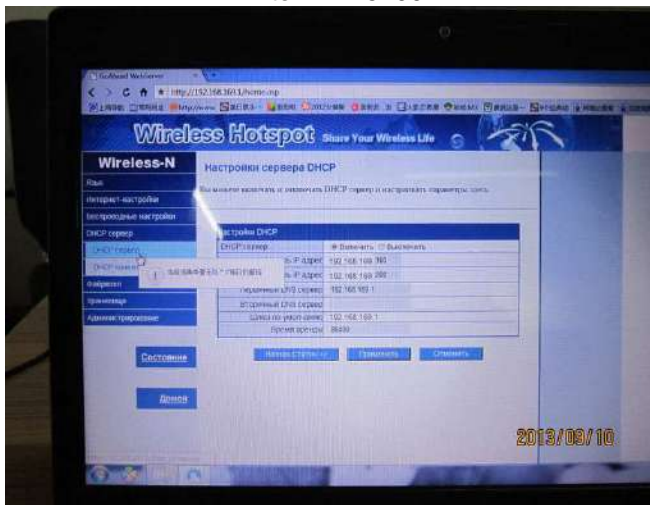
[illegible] WebServer
http://192.168.169.1/home.asp

Wireless Hotspot Share Your Wireless Life

Wireless-N
Язык
Интернет-настройки
Беспроводные настройки
DHCP сервер
DHCP сервер
DHCP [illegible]
Файервол
Брандмауэр
Администрирование

Состояние
Домой

Настройки сервера DHCP
Вы можете включать и выключать DHCP сервер и настраивать параметры здесь.

Настройки DHCP
| | |
|---|---|
| DHCP сервер | Включить Выключить |
| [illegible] IP адрес | 192.168.169.100 |
| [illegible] IP адрес | 192.168.169.200 |
| Первичный DNS сервер | 192.168.169.1 |
| Вторичный DNS сервер | |
| Шлюз по умолчанию | 192.168.169.1 |
| Время аренды | 86400 |

Начальная страница Применить Отменить

2013/09/10